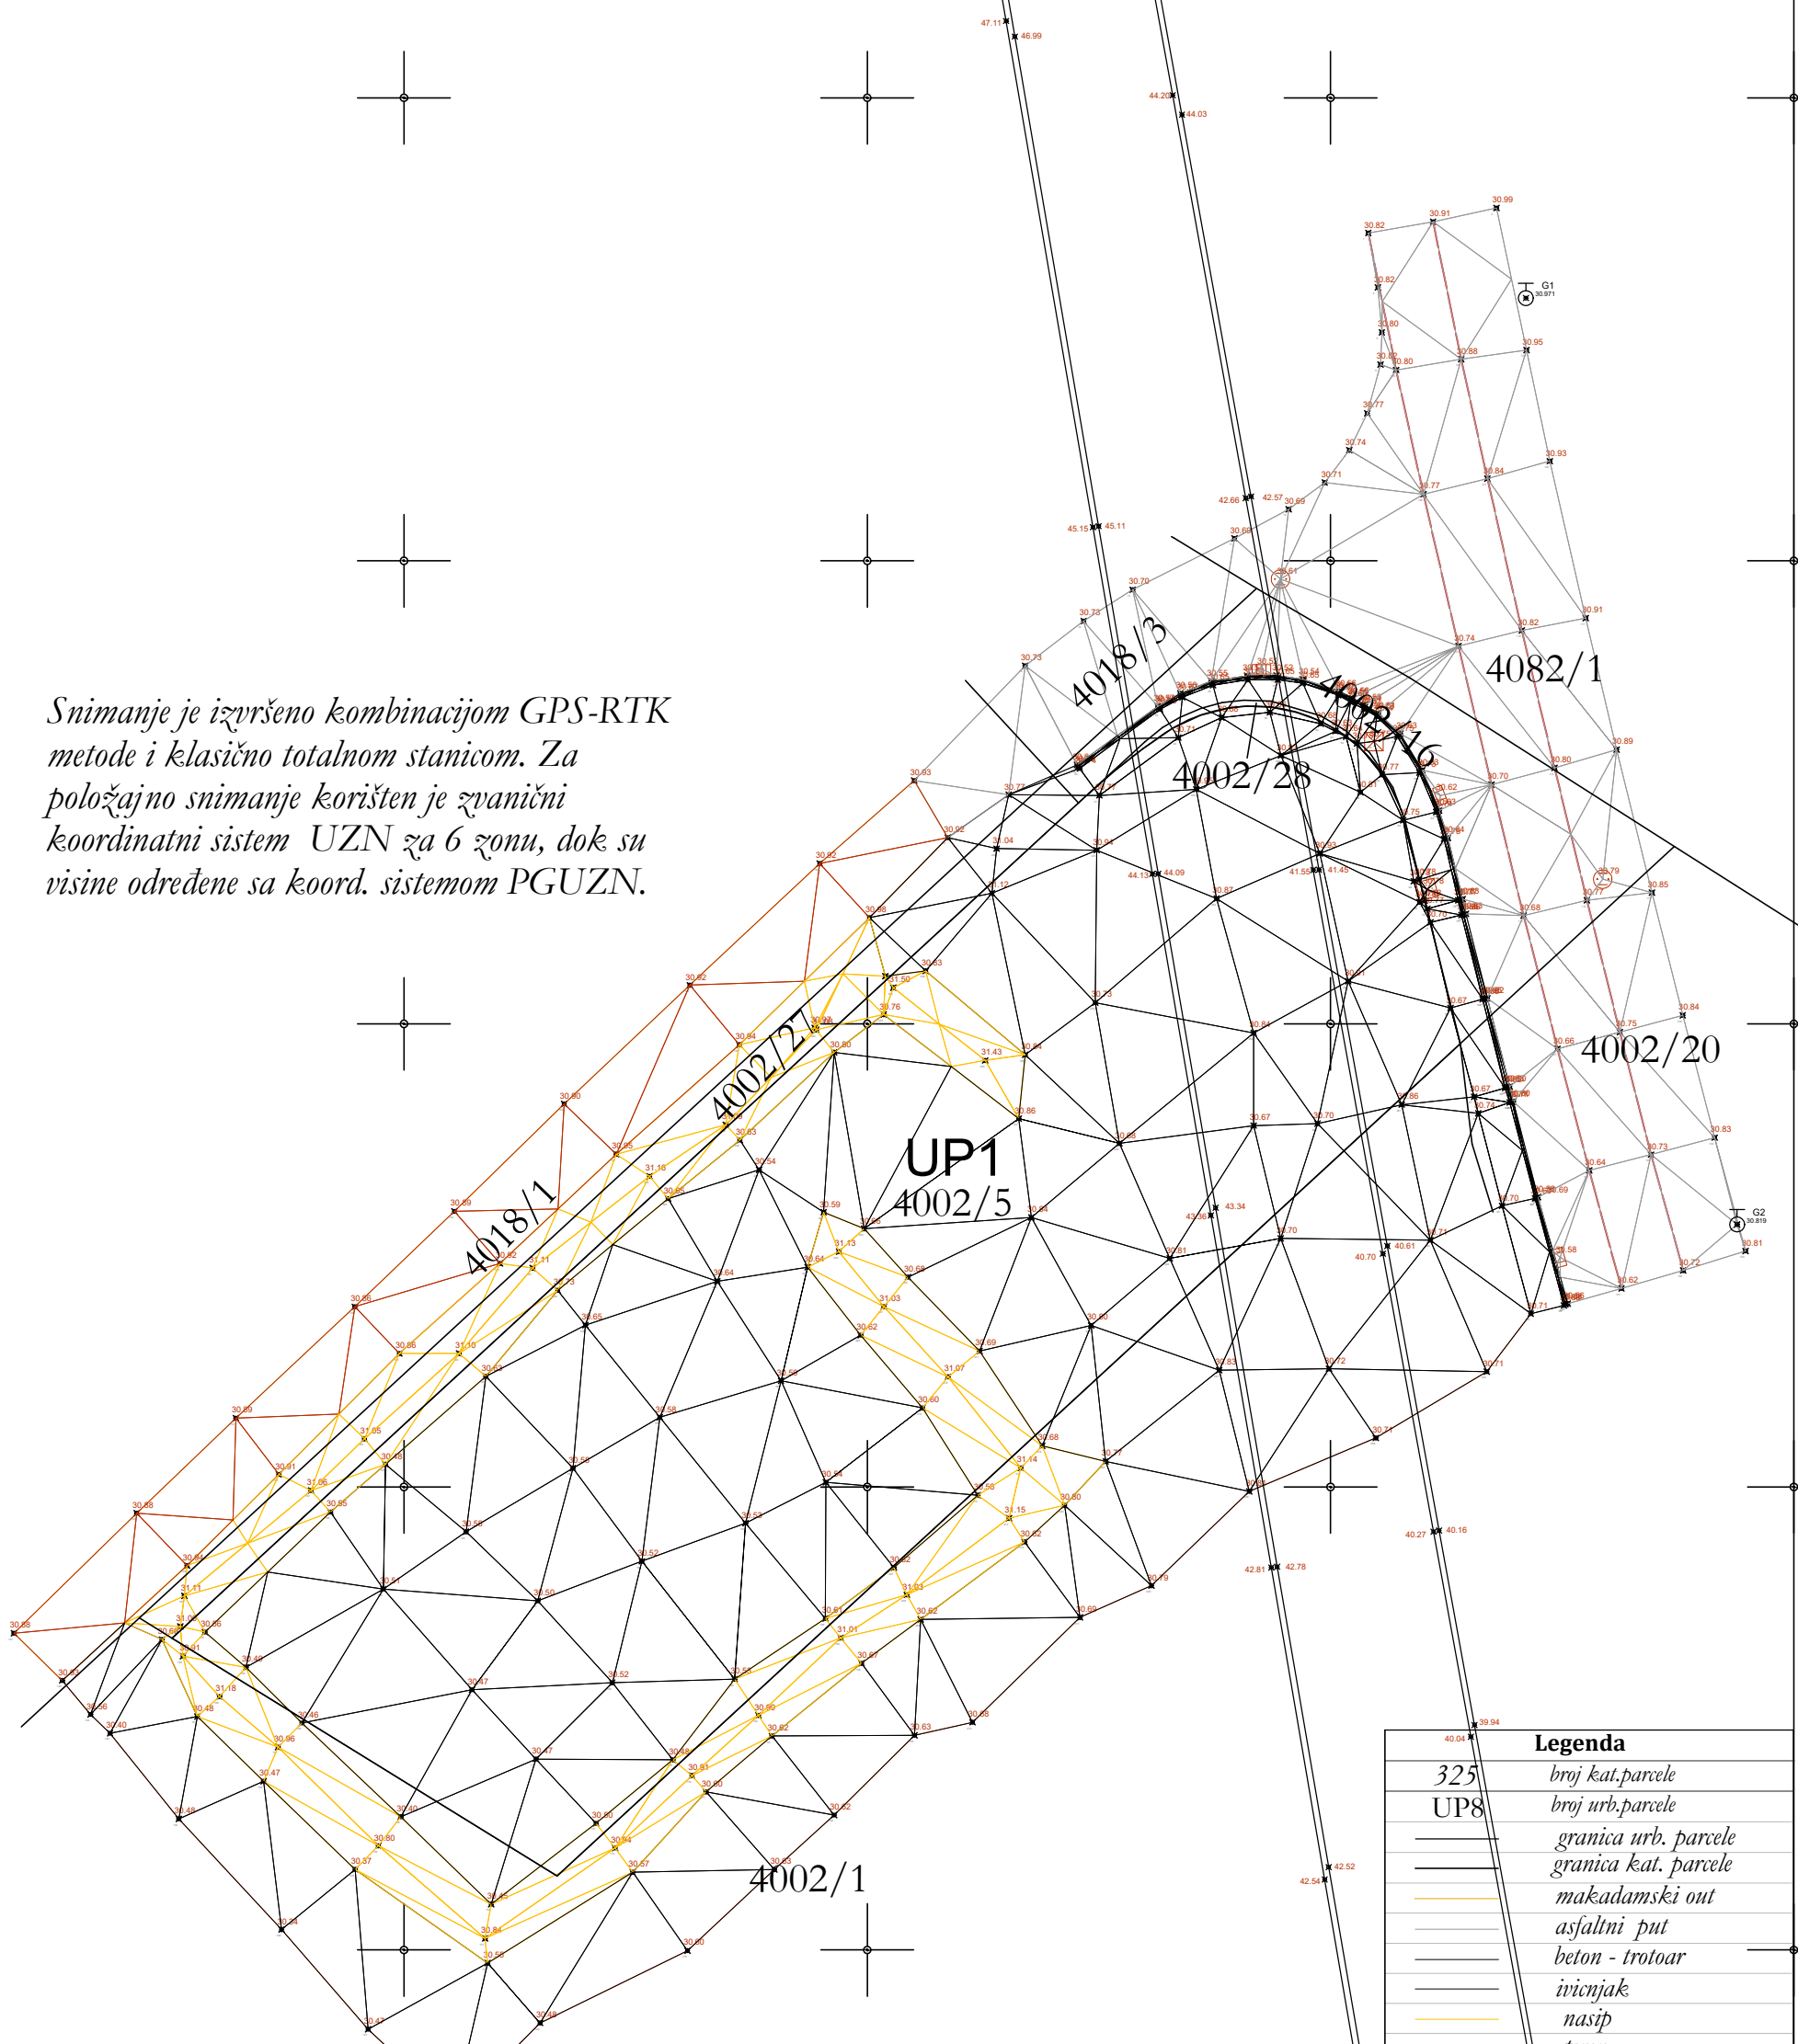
Snimanje je izvršeno kombinacijom GPS-RTK metode i klasično totalnom stanicom. Za položajno snimanje korišten je zvanični koordinatni sistem UZN za 6 zonu, dok su visine određene sa koord. sistemom PGUZN.

4018/3
4082/1
4002/28
4002/20
4002/27
UP1
4002/5
4018/1
4002/1

G1
G2

| Legenda | |
|---|---|
| 325 | broj kat.parcele |
| UP8 | broj urb.parcele |
| | granica urb. parcele |
| | granica kat. parcele |
| | makadamski out |
| | asfaltni put |
| | beton - trotoar |
| | ivicnjak |
| | nasip |